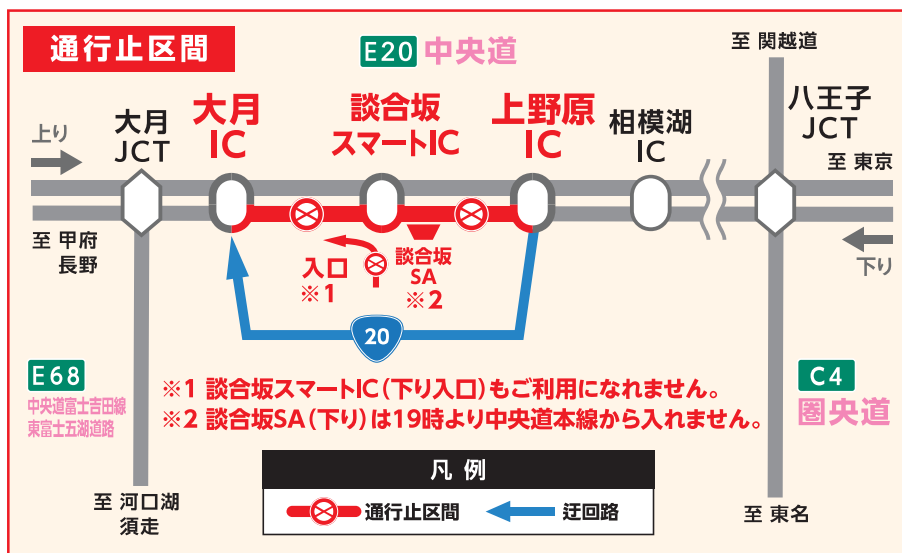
通行止区間

E20 中央道

至 関越道

上り

大月 JCT

大月 IC

談合坂 スマートIC

上野原 IC

相模湖 IC

八王子 JCT

至 東京

至 甲府 長野

入口 ※1

談合坂 SA ※2

下り

20

E68

中央道富士吉田線 東富士五湖道路

※1 談合坂スマートIC（下り入口）もご利用になれません。

※2 談合坂SA（下り）は19時より中央道本線から入れません。

C4

圏央道

凡例

通行止区間

迂回路

至 河口湖 須走

至 東名